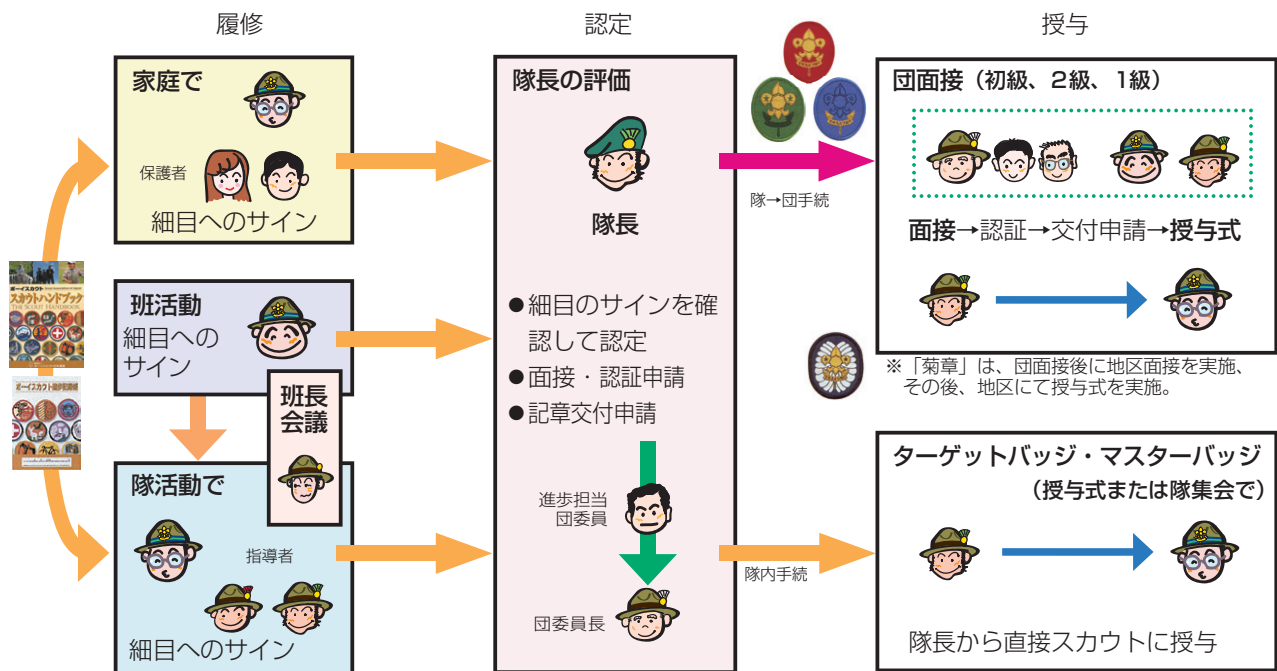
履修

認定

授与

家庭で

保護者

細目へのサイン

班活動
細目へのサイン

班長会議

隊活動で

指導者

細目へのサイン

ボーイスカウト
スカウトハンドブック
THE SCOUT HANDBOOK

ボーイスカウト進歩記録帳

隊長の評価

隊長

●細目のサインを確認して認定
●面接・認証申請
●記章交付申請

進歩担当
団委員

団委員長

隊→団手続

隊内手続

団面接（初級、2級、1級）

面接→認証→交付申請→授与式

※「菊章」は、団面接後に地区面接を実施、その後、地区にて授与式を実施。

ターゲットバッジ・マスターバッジ
（授与式または隊集会で）

隊長から直接スカウトに授与